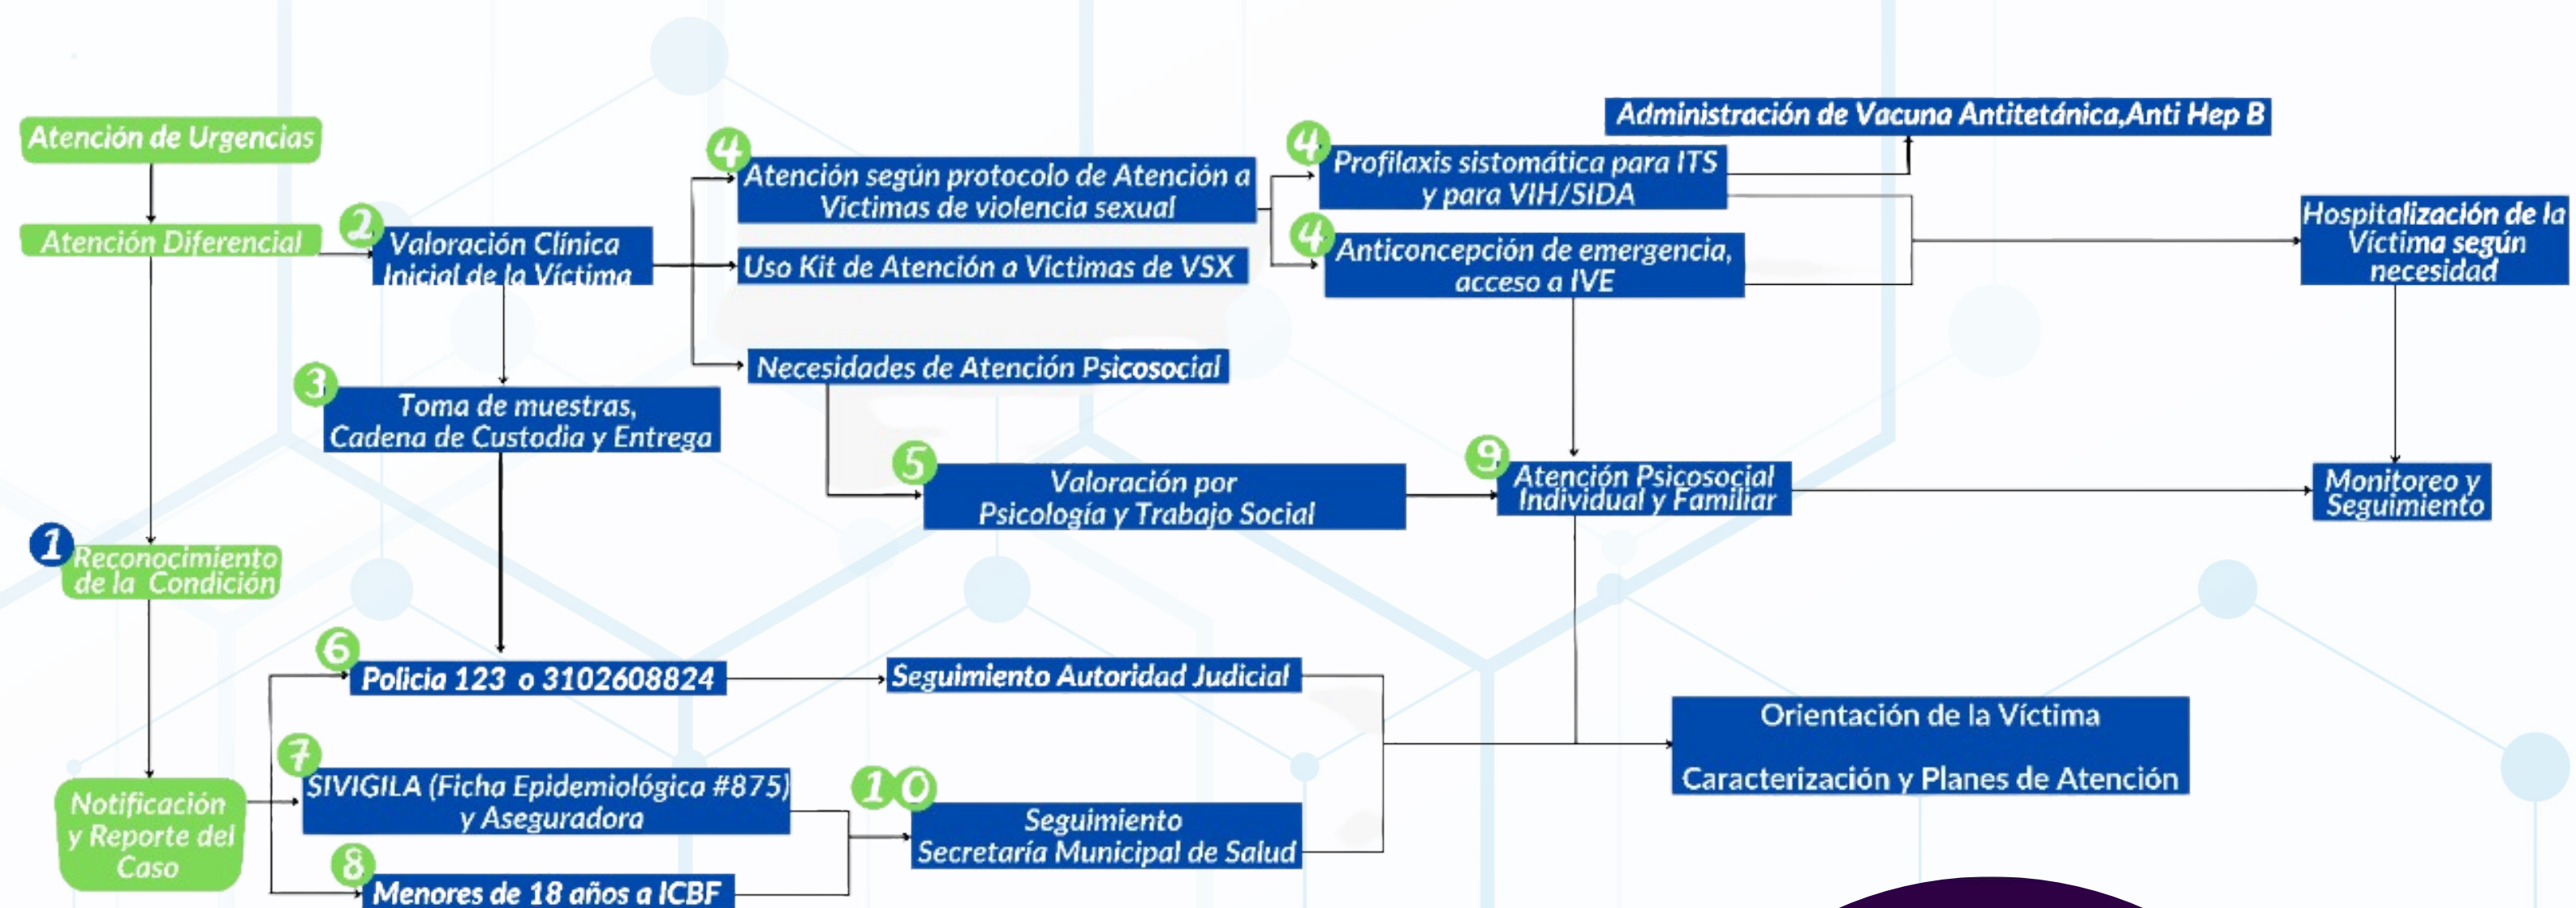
Atención de Urgencias

Atención Diferencial

2 Valoración Clínica Inicial de la Víctima

4 Atención según protocolo de Atención a Victimas de violencia sexual

Uso Kit de Atención a Victimas de VSX

Necesidades de Atención Psicosocial

Administración de Vacuna Antitetánica,Anti Hep B

4 Profilaxis sistomática para ITS y para VIH/SIDA

4 Anticoncepción de emergencia, acceso a IVE

Hospitalización de la Víctima según necesidad

3 Toma de muestras, Cadena de Custodia y Entrega

5 Valoración por Psicología y Trabajo Social

9 Atención Psicosocial Individual y Familiar

Monitoreo y Seguimiento

1 Reconocimiento de la Condición

6 Policia 123 o 3102608824

Seguimiento Autoridad Judicial

Orientación de la Víctima

Caracterización y Planes de Atención

Notificación y Reporte del Caso

7 SIVIGILA (Ficha Epidemiológica #875) y Aseguradora

10 Seguimiento Secretaría Municipal de Salud

8 Menores de 18 años a ICBF